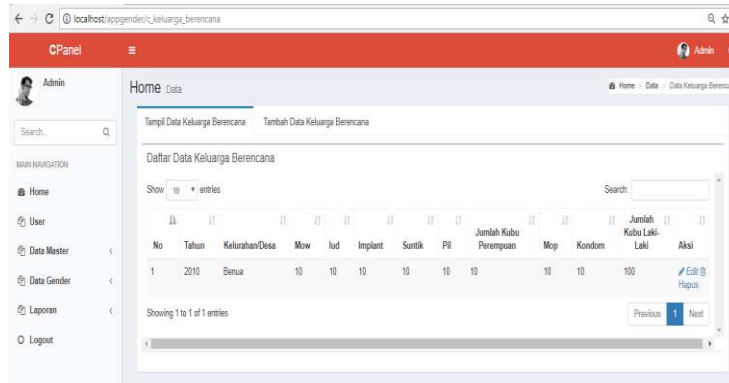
localhost/appgender/c_keluarga_berencana

CPanel

Admin

Admin

Search...

MAIN NAVIGATION

Home

User

Data Master

Data Gender

Laporan

Logout

Home Data

Home > Data > Data Keluarga Berenca

Tampil Data Keluarga Berencana | Tambah Data Keluarga Berencana

Daftar Data Keluarga Berencana

Show 10 entries

Search:

| No | Tahun | Kelurahan/Desa | Mow | Iud | Implant | Suntik | Pil | Jumlah Kubu Perempuan | Mop | Kondom | Jumlah Kubu Laki-Laki | Aksi |
|---|---|---|---|---|---|---|---|---|---|---|---|---|
| 1 | 2010 | Benua | 10 | 10 | 10 | 10 | 10 | 10 | 10 | 10 | 100 | Edit Hapus |

Showing 1 to 1 of 1 entries

Previous 1 Next